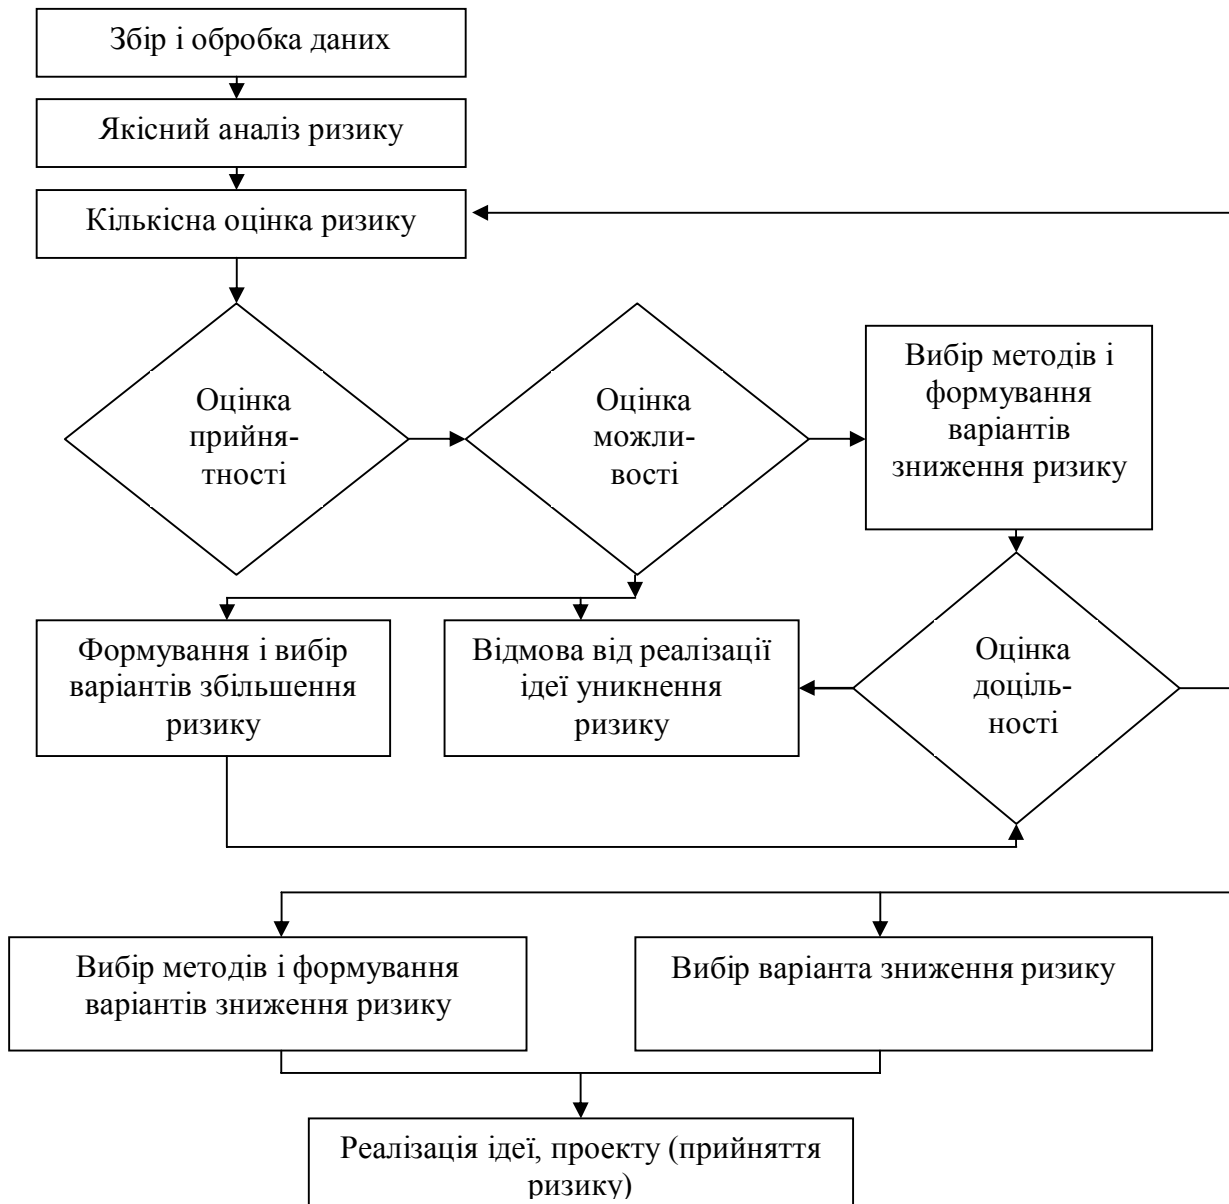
Збір і обробка даних

Якісний аналіз ризику

Кількісна оцінка ризику

Оцінка прийнятності

Оцінка можливості

Вибір методів і формування варіантів зниження ризику

Формування і вибір варіантів збільшення ризику

Відмова від реалізації ідеї уникнення ризику

Оцінка доцільності

Вибір методів і формування варіантів зниження ризику

Вибір варіанта зниження ризику

Реалізація ідеї, проекту (прийняття ризику)